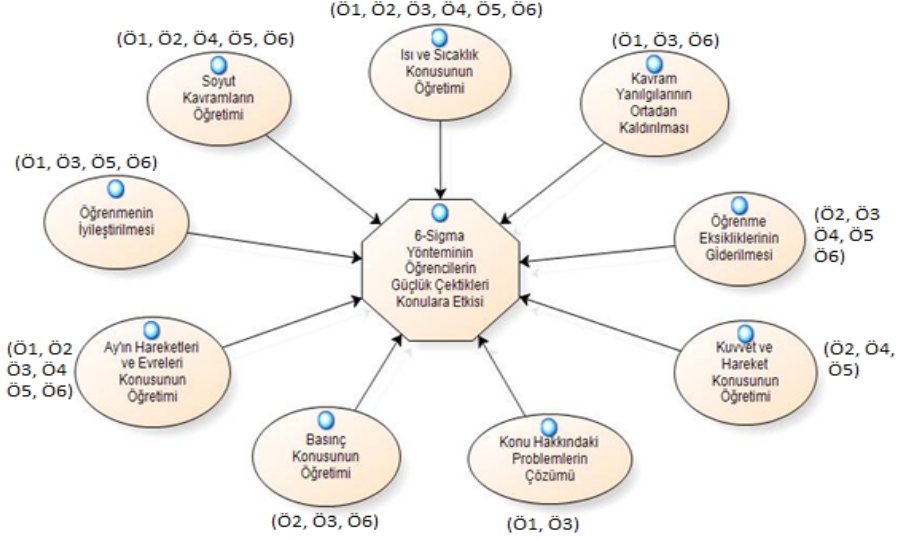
(Ö1, Ö2, Ö3, Ö4, Ö5, Ö6)
Isı ve Sıcaklık Konusunun Öğretimi

(Ö1, Ö2, Ö4, Ö5, Ö6)
Soyut Kavramların Öğretimi

(Ö1, Ö3, Ö6)
Kavram Yanılgılarının Ortadan Kaldırılması

(Ö1, Ö3, Ö5, Ö6)
Öğrenmenin İyileştirilmesi

6-Sigma Yönteminin Öğrencilerin Güçlük Çektikleri Konulara Etkisi

Öğrenme Eksikliklerinin Giderilmesi
(Ö2, Ö3 Ö4, Ö5 Ö6)

(Ö1, Ö2 Ö3, Ö4 Ö5, Ö6)
Ay'ın Hareketleri ve Evreleri Konusunun Öğretimi

Kuvvet ve Hareket Konusunun Öğretimi
(Ö2, Ö4, Ö5)

Basınç Konusunun Öğretimi
(Ö2, Ö3, Ö6)

Konu Hakkındaki Problemlerin Çözümü
(Ö1, Ö3)